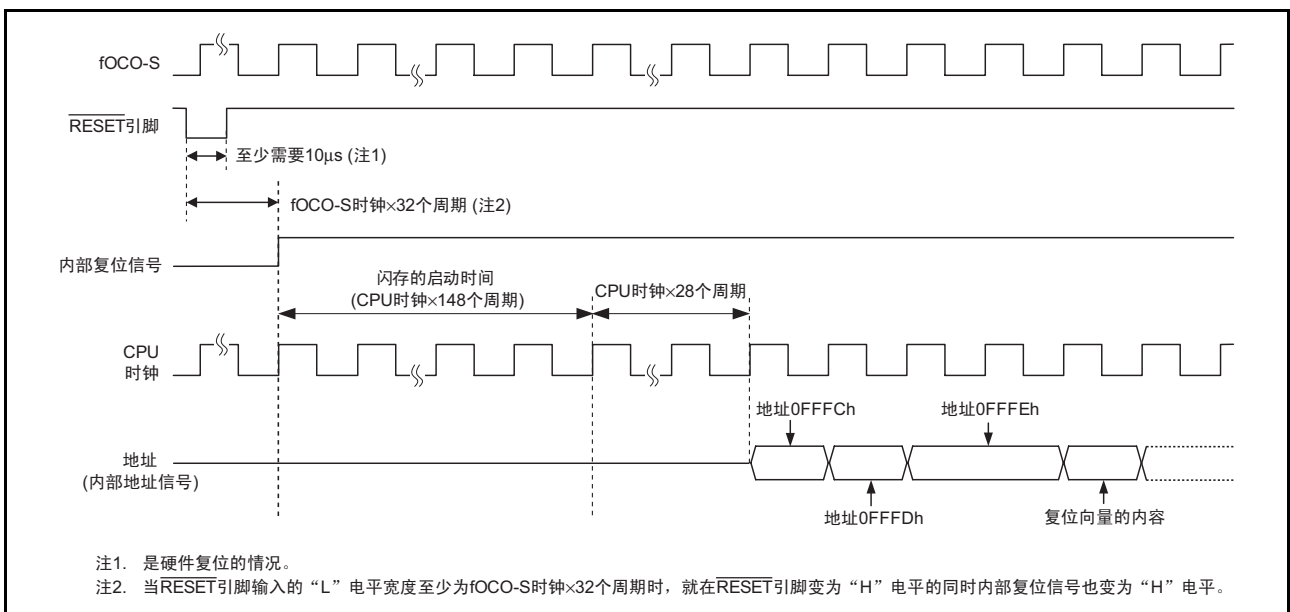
fOCO-S

$\overline{\text{RESET}}$引脚

至少需要10µs (注1)

fOCO-S时钟×32个周期 (注2)

内部复位信号

闪存的启动时间
(CPU时钟×148个周期)

CPU时钟×28个周期

CPU
时钟

地址0FFFCh

地址0FFFEh

地址
(内部地址信号)

地址0FFFDh

复位向量的内容

注1. 是硬件复位的情况。
注2. 当$\overline{\text{RESET}}$引脚输入的“L”电平宽度至少为fOCO-S时钟×32个周期时，就在$\overline{\text{RESET}}$引脚变为“H”电平的同时内部复位信号也变为“H”电平。